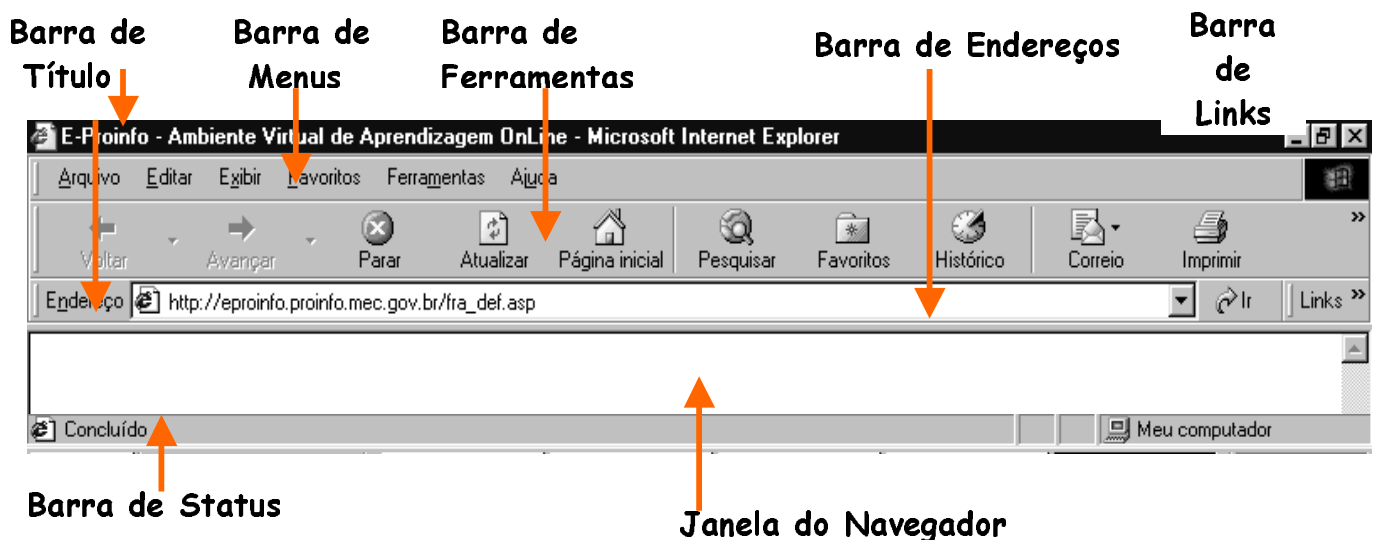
Barra de Título

Barra de Menus

Barra de Ferramentas

Barra de Endereços

Barra de Links

E-Proinfo - Ambiente Virtual de Aprendizagem OnLine - Microsoft Internet Explorer

Arquivo Editar Exibir Favoritos Ferramentas Ajuda

Voltar Avançar Parar Atualizar Página inicial Pesquisar Favoritos Histórico Correio Imprimir

Endereço http://eproinfo.proinfo.mec.gov.br/fra_def.asp Ir Links

Concluído Meu computador

Barra de Status

Janela do Navegador